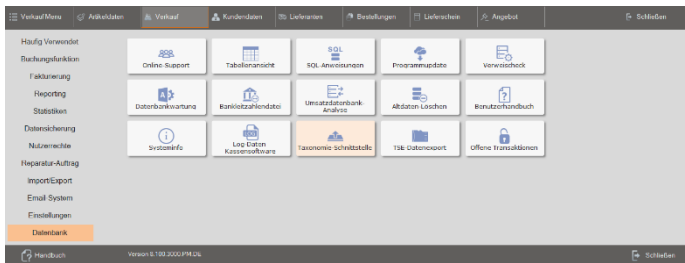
Verkauf Menu | Artikeldaten | Verkauf | Kundendaten | Lieferanten | Bestellungen | Lieferschein | Angebot | Schließen

Häufig Verwendet
Buchungsfunktion
Fakturierung
Reporting
Statistiken
Datensicherung
Nutzerrechte
Reparatur-Auftrag
Import/Export
Email System
Einstellungen
Datenbank

Online Support
Tabellenansicht
SQL
SQL-Anweisungen
Programmupdate
Verweischeck
Datenbankwartung
Bankleitzahlendatei
Umsatzdatenbank-Analyse
Altdaten Löschen
Benutzerhandbuch
Systeminfo
Log Daten Kassensoftware
Taxonomie Schnittstelle
TSE Datenexport
Offene Transaktionen

Handbuch
Version 8.180.3000.PM.DE
Schließen